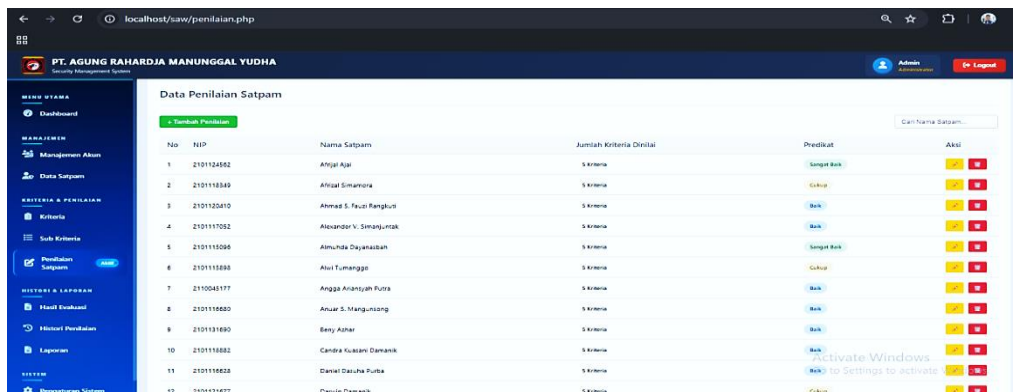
localhost/saw/penilaian.php

PT. AGUNG RAHARDJA MANUNGGAL YUDHA
Security Management System

Admin
Administrator

Logout

MENU UTAMA
Dashboard
MANAJEMEN
Manajemen Akun
Data Satpam
KRITERIA & PENILAIAN
Kriteria
Sub Kriteria
Penilaian Satpam
HISTORI & LAPORAN
Hasil Evaluasi
Histori Penilaian
Laporan
SISTEM
Pengaturan Sistem

Data Penilaian Satpam

+ Tambah Penilaian

Cari Nama Satpam...

| No | NIP | Nama Satpam | Jumlah Kriteria Dinilai | Predikat | Aksi |
|---|---|---|---|---|---|
| 1 | 2101124562 | Afrijal Ajai | 5 Kriteria | Sangat Baik | |
| 2 | 2101118349 | Afrizal Simamora | 5 Kriteria | Cukup | |
| 3 | 2101120410 | Ahmad S. Fauzi Rangkuti | 5 Kriteria | Baik | |
| 4 | 2101117052 | Alexander V. Simanjuntak | 5 Kriteria | Baik | |
| 5 | 2101115096 | Almuhda Dayanasbah | 5 Kriteria | Sangat Baik | |
| 6 | 2101115898 | Alwi Tumanggo | 5 Kriteria | Cukup | |
| 7 | 2110045177 | Angga Anansyah Putra | 5 Kriteria | Baik | |
| 8 | 2101116680 | Anuar S. Mangunsong | 5 Kriteria | Baik | |
| 9 | 2101131690 | Beny Azhar | 5 Kriteria | Baik | |
| 10 | 2101116882 | Candra Kuasani Damanik | 5 Kriteria | Baik | |
| 11 | 2101116828 | Daniel Dasuha Purba | 5 Kriteria | Baik | |
| 12 | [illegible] | Darwin Damanik | 5 Kriteria | Cukup | |

Activate Windows
Go to Settings to activate Windows.